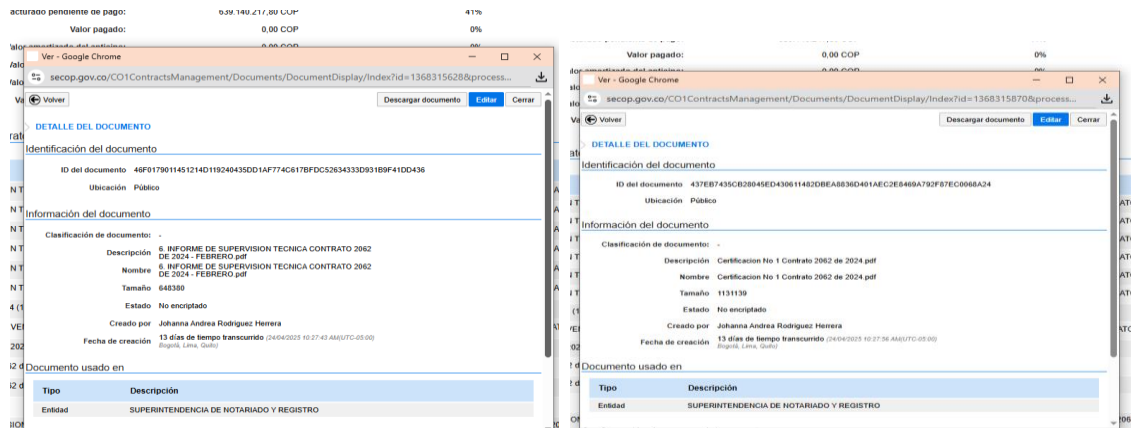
acturado pendiente de pago: 639.140.217,80 COP 41%

Valor pagado: 0,00 COP 0%

Ver - Google Chrome

secop.gov.co/CO1ContractsManagement/Documents/DocumentDisplay/Index?id=1368315628&process...

Volver

Descargar documento Editar Cerrar

DETALLE DEL DOCUMENTO

Identificación del documento

ID del documento 46F0179011451214D119240435DD1AF774C617BFDC52634333D931B9F41DD436

Ubicación Público

Información del documento

Clasificación de documento: -

Descripción 6. INFORME DE SUPERVISION TECNICA CONTRATO 2062 DE 2024 - FEBRERO.pdf

Nombre 6. INFORME DE SUPERVISION TECNICA CONTRATO 2062 DE 2024 - FEBRERO.pdf

Tamaño 648380

Estado No encriptado

Creado por Johanna Andrea Rodriguez Herrera

Fecha de creación 13 días de tiempo transcurrido (24/04/2025 10:27:43 AM(UTC-05:00) Bogotá, Lima, Quito)

Documento usado en

| Tipo | Descripción |
|---|---|
| Entidad | SUPERINTENDENCIA DE NOTARIADO Y REGISTRO |

Valor pagado: 0,00 COP 0%

Ver - Google Chrome

secop.gov.co/CO1ContractsManagement/Documents/DocumentDisplay/Index?id=1368315870&process...

Volver

Descargar documento Editar Cerrar

DETALLE DEL DOCUMENTO

Identificación del documento

ID del documento 437EB7435CB28045ED430611482DBEA8836D401AEC2E8469A792F87EC0068A24

Ubicación Público

Información del documento

Clasificación de documento: -

Descripción Certificacion No 1 Contrato 2062 de 2024.pdf

Nombre Certificacion No 1 Contrato 2062 de 2024.pdf

Tamaño 1131139

Estado No encriptado

Creado por Johanna Andrea Rodriguez Herrera

Fecha de creación 13 días de tiempo transcurrido (24/04/2025 10:27:56 AM(UTC-05:00) Bogotá, Lima, Quito)

Documento usado en

| Tipo | Descripción |
|---|---|
| Entidad | SUPERINTENDENCIA DE NOTARIADO Y REGISTRO |